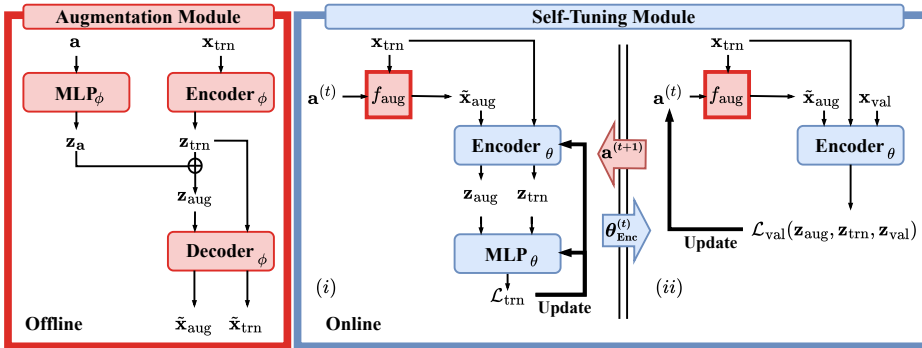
Augmentation Module

$\mathbf{a}$

$\mathbf{x}_{\text{trn}}$

MLP$_\phi$

Encoder $_\phi$

$\mathbf{z_a}$

$\mathbf{z}_{\text{trn}}$

$\mathbf{z}_{\text{aug}}$

Decoder $_\phi$

$\tilde{\mathbf{x}}_{\text{aug}}$

$\tilde{\mathbf{x}}_{\text{trn}}$

Offline

Self-Tuning Module

$\mathbf{x}_{\text{trn}}$

$\mathbf{a}^{(t)}$

$f_{\text{aug}}$

$\tilde{\mathbf{x}}_{\text{aug}}$

Encoder $_\theta$

$\mathbf{z}_{\text{aug}}$

$\mathbf{z}_{\text{trn}}$

MLP $_\theta$

$\mathcal{L}_{\text{trn}}$

Update

$(i)$

Online

$\mathbf{a}^{(t+1)}$

$\boldsymbol{\theta}^{(t)}_{\text{Enc}}$

$\mathbf{x}_{\text{trn}}$

$\mathbf{a}^{(t)}$

$f_{\text{aug}}$

$\tilde{\mathbf{x}}_{\text{aug}}$

$\mathbf{x}_{\text{val}}$

Encoder $_\theta$

Update

$\mathcal{L}_{\text{val}}(\mathbf{z}_{\text{aug}}, \mathbf{z}_{\text{trn}}, \mathbf{z}_{\text{val}})$

$(ii)$